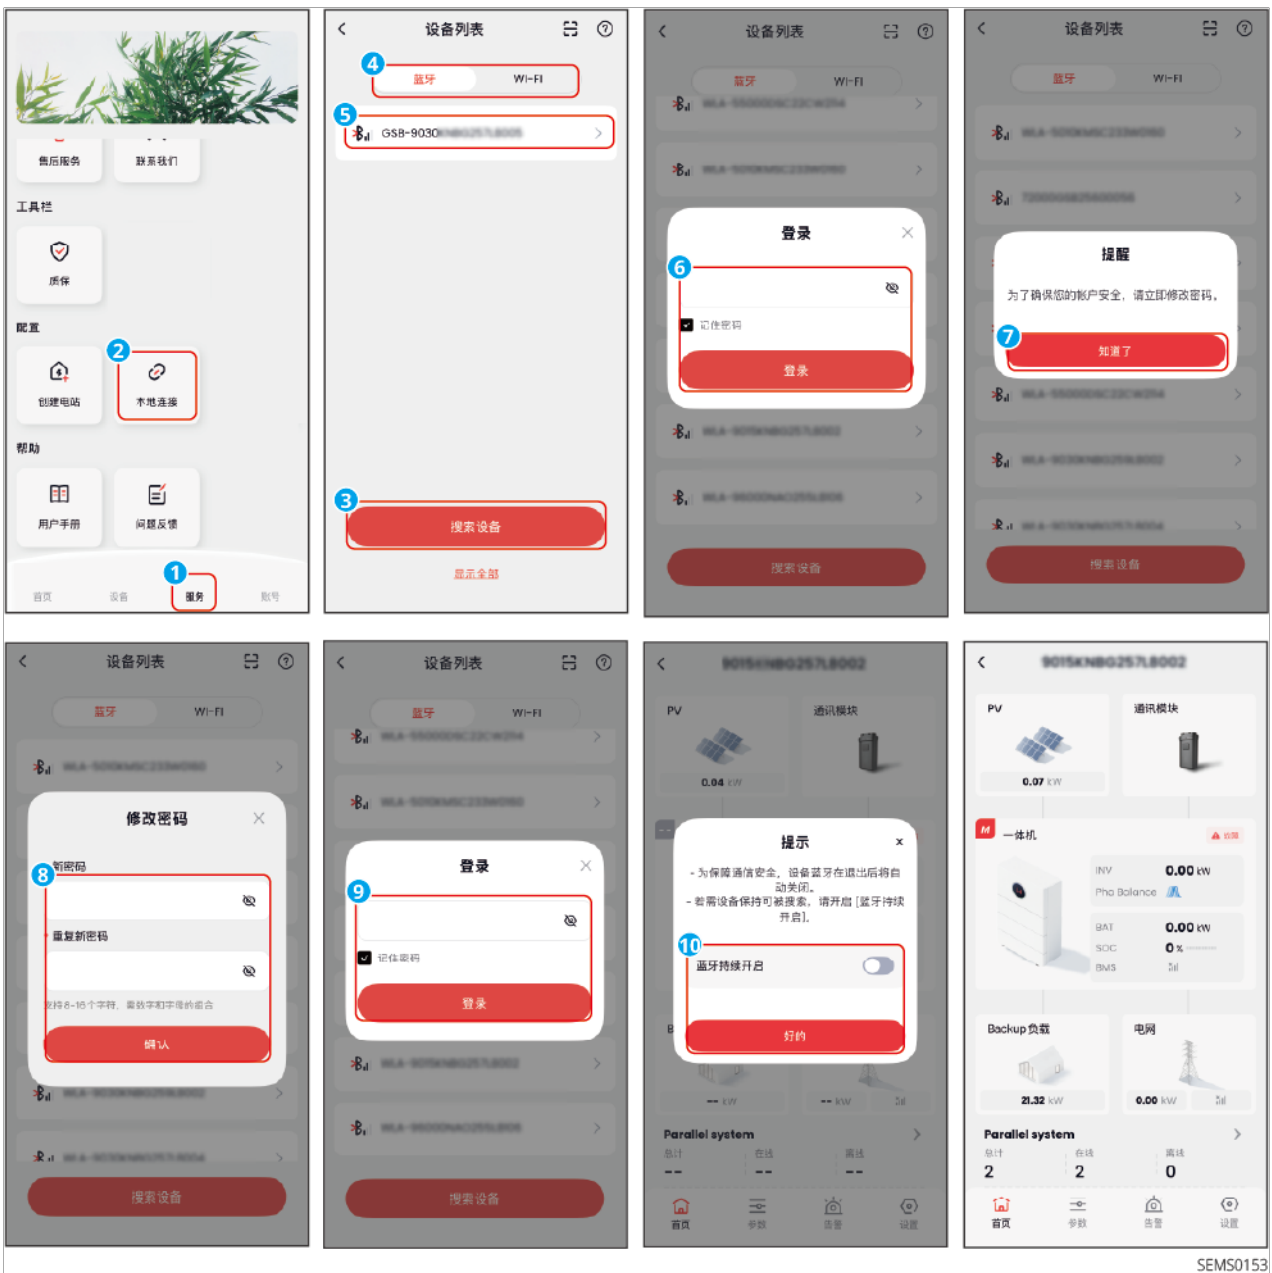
售后服务
联系我们
工具栏
质保
配置
创建电站
2
本地连接
帮助
用户手册
问题反馈
首页
设备
1
服务
账号

设备列表
4
蓝牙
WI-FI
5
GSB-9030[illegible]
3
搜索设备
显示全部

设备列表
蓝牙
WI-FI
登录
6
记住密码
登录
搜索设备

设备列表
蓝牙
WI-FI
提醒
为了确保您的账户安全，请立即修改密码。
7
知道了
搜索设备

设备列表
蓝牙
WI-FI
修改密码
8
新密码
重复新密码
支持8-16个字符，需数字和字母的组合
确认
搜索设备

设备列表
蓝牙
WI-FI
登录
9
记住密码
登录
搜索设备

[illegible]
PV
通讯模块
0.04 kW
提示
- 为保障通信安全，设备蓝牙在退出后将自动关闭。
- 若需设备保持可被搜索，请开启［蓝牙持续开启］。
10
蓝牙持续开启
好的
-- kW
-- kW
Parallel system
总计
在线
离线
--
--
--
首页
参数
告警
设置

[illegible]
PV
通讯模块
0.07 kW
一体机
INV
0.00 kW
Pha Balance
BAT
0.00 kW
SOC
0 %
BMS
Backup负载
电网
21.32 kW
0.00 kW
Parallel system
总计
在线
离线
2
2
0
首页
参数
告警
设置

SEMS0153